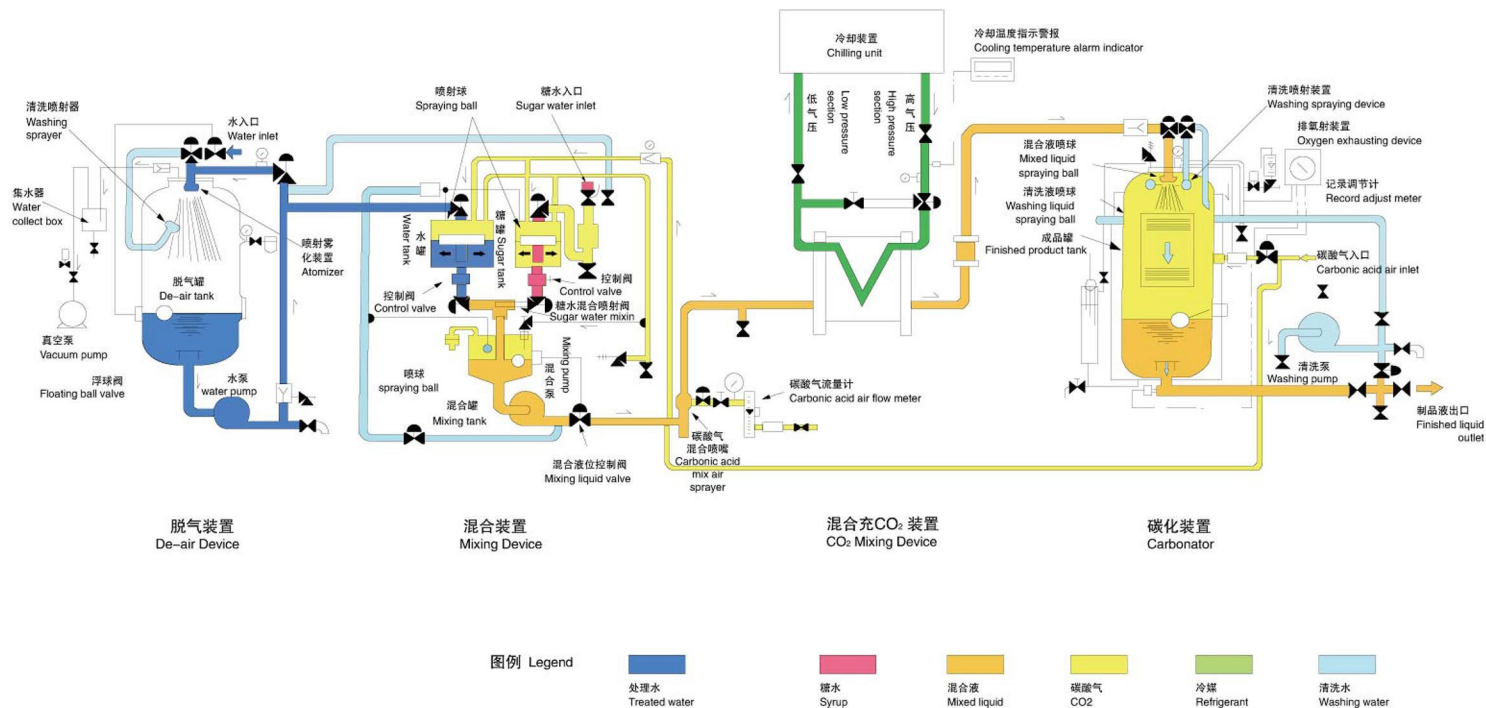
冷却装置
Chilling unit

冷却温度指示警报
Cooling temperature alarm indicator

低气压
Low pressure section

高气压
High pressure section

清洗喷射器
Washing sprayer

水入口
Water inlet

集水器
Water collect box

喷射雾化装置
Atomizer

脱气罐
De-air tank

真空泵
Vacuum pump

浮球阀
Floating ball valve

水泵
water pump

喷射球
Spraying ball

糖水入口
Sugar water inlet

水罐
Water tank

糖罐
Sugar tank

控制阀
Control valve

控制阀
Control valve

糖水混合喷射阀
Sugar water mixin

喷球
spraying ball

混合泵
Mixing pump

混合罐
Mixing tank

混合液位控制阀
Mixing liquid valve

碳酸气流量计
Carbonic acid air flow meter

碳酸气混合喷嘴
Carbonic acid mix air sprayer

清洗喷射装置
Washing spraying device

排氧射装置
Oxygen exhausting device

混合液喷球
Mixed liquid spraying ball

清洗液喷球
Washing liquid spraying ball

记录调节计
Record adjust meter

成品罐
Finished product tank

碳酸气入口
Carbonic acid air inlet

清洗泵
Washing pump

制品液出口
Finished liquid outlet

脱气装置
De-air Device

混合装置
Mixing Device

混合充$CO_2$装置
$CO_2$ Mixing Device

碳化装置
Carbonator

图例 Legend

处理水
Treated water

糖水
Syrup

混合液
Mixed liquid

碳酸气
CO2

冷媒
Refrigerant

清洗水
Washing water